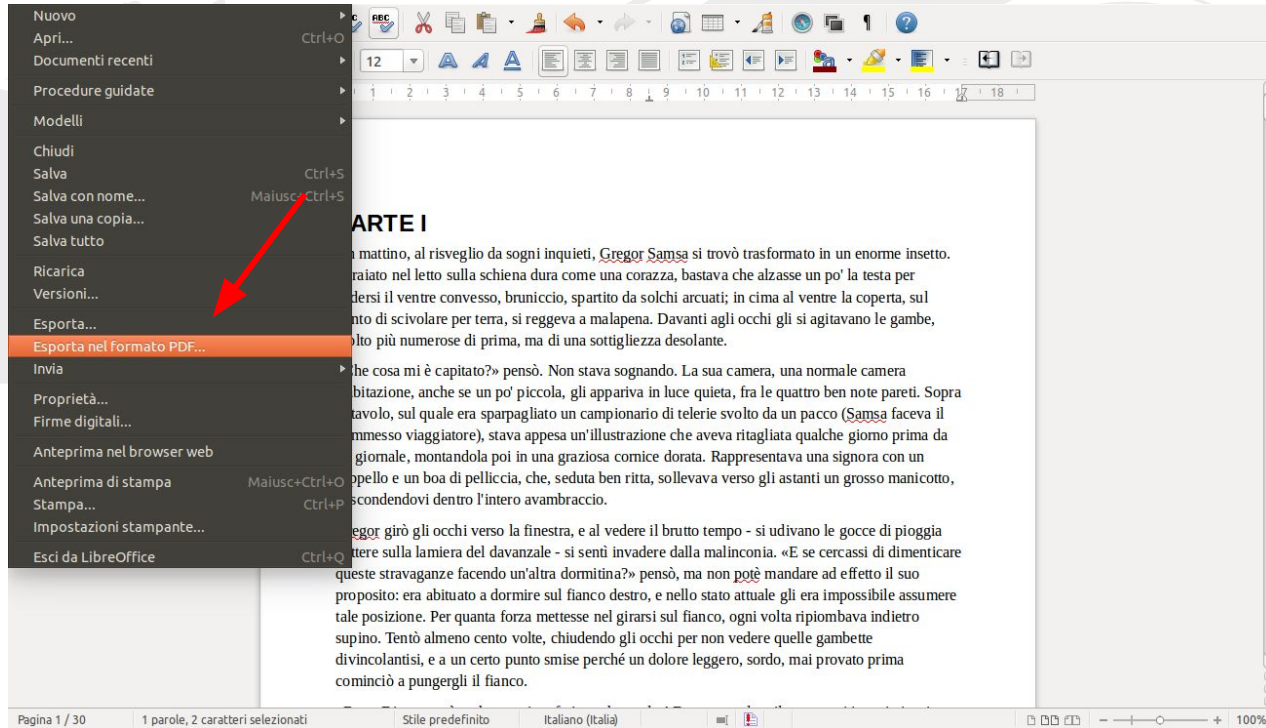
Nuovo
Apri... Ctrl+O
Documenti recenti
Procedure guidate
Modelli
Chiudi
Salva Ctrl+S
Salva con nome... Maiusc+Ctrl+S
Salva una copia...
Salva tutto
Ricarica
Versioni...
Esporta...
Esporta nel formato PDF...
Invia
Proprietà...
Firme digitali...
Anteprima nel browser web
Anteprima di stampa Maiusc+Ctrl+O
Stampa... Ctrl+P
Impostazioni stampante...
Esci da LibreOffice Ctrl+Q

12

1 2 3 4 5 6 7 8 9 10 11 12 13 14 15 16 17 18

ARTE I

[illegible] mattino, al risveglio da sogni inquieti, Gregor Samsa si trovò trasformato in un enorme insetto. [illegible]raiato nel letto sulla schiena dura come una corazza, bastava che alzasse un po' la testa per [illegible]dersi il ventre convesso, bruniccio, spartito da solchi arcuati; in cima al ventre la coperta, sul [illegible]nto di scivolare per terra, si reggeva a malapena. Davanti agli occhi gli si agitavano le gambe, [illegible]olto più numerose di prima, ma di una sottigliezza desolante.

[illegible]he cosa mi è capitato?» pensò. Non stava sognando. La sua camera, una normale camera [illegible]bitazione, anche se un po' piccola, gli appariva in luce quieta, fra le quattro ben note pareti. Sopra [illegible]tavolo, sul quale era sparpagliato un campionario di telerie svolto da un pacco (Samsa faceva il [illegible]mmesso viaggiatore), stava appesa un'illustrazione che aveva ritagliata qualche giorno prima da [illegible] giornale, montandola poi in una graziosa cornice dorata. Rappresentava una signora con un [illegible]ppello e un boa di pelliccia, che, seduta ben ritta, sollevava verso gli astanti un grosso manicotto, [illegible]scondendovi dentro l'intero avambraccio.

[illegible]egor girò gli occhi verso la finestra, e al vedere il brutto tempo - si udivano le gocce di pioggia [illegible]ttere sulla lamiera del davanzale - si sentì invadere dalla malinconia. «E se cercassi di dimenticare queste stravaganze facendo un'altra dormitina?» pensò, ma non potè mandare ad effetto il suo proposito: era abituato a dormire sul fianco destro, e nello stato attuale gli era impossibile assumere tale posizione. Per quanta forza mettesse nel girarsi sul fianco, ogni volta ripiombava indietro supino. Tentò almeno cento volte, chiudendo gli occhi per non vedere quelle gambette divincolantisi, e a un certo punto smise perché un dolore leggero, sordo, mai provato prima cominciò a pungergli il fianco.

Pagina 1 / 30 1 parole, 2 caratteri selezionati Stile predefinito Italiano (Italia) 100%